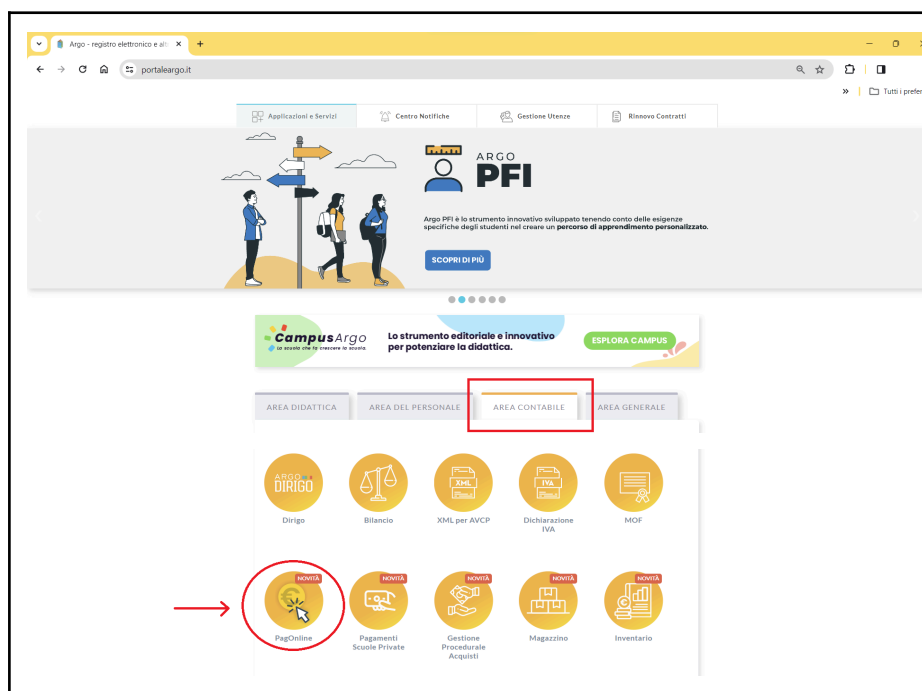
Argo - registro elettronico e alt ×
+
portaleargo.it
Tutti i prefer

Applicazioni e Servizi
Centro Notifiche
Gestione Utenze
Rinnovo Contratti

ARGO
PFI

Argo PFI è lo strumento innovativo sviluppato tenendo conto delle esigenze specifiche degli studenti nel creare un **percorso di apprendimento personalizzato.**

SCOPRI DI PIÙ

CampusArgo
La scuola che fa crescere la scuola.
Lo strumento editoriale e innovativo per potenziare la didattica.
ESPLORA CAMPUS

AREA DIDATTICA
AREA DEL PERSONALE
AREA CONTABILE
AREA GENERALE

ARGO DIRIGO
Dirigo
Bilancio
XML
XML per AVCP
IVA
Dichiarazione IVA
MOF

NOVITÀ
PagOnline
NOVITÀ
Pagamenti Scuole Private
NOVITÀ
Gestione Procedurale Acquisti
NOVITÀ
Magazzino
NOVITÀ
Inventario